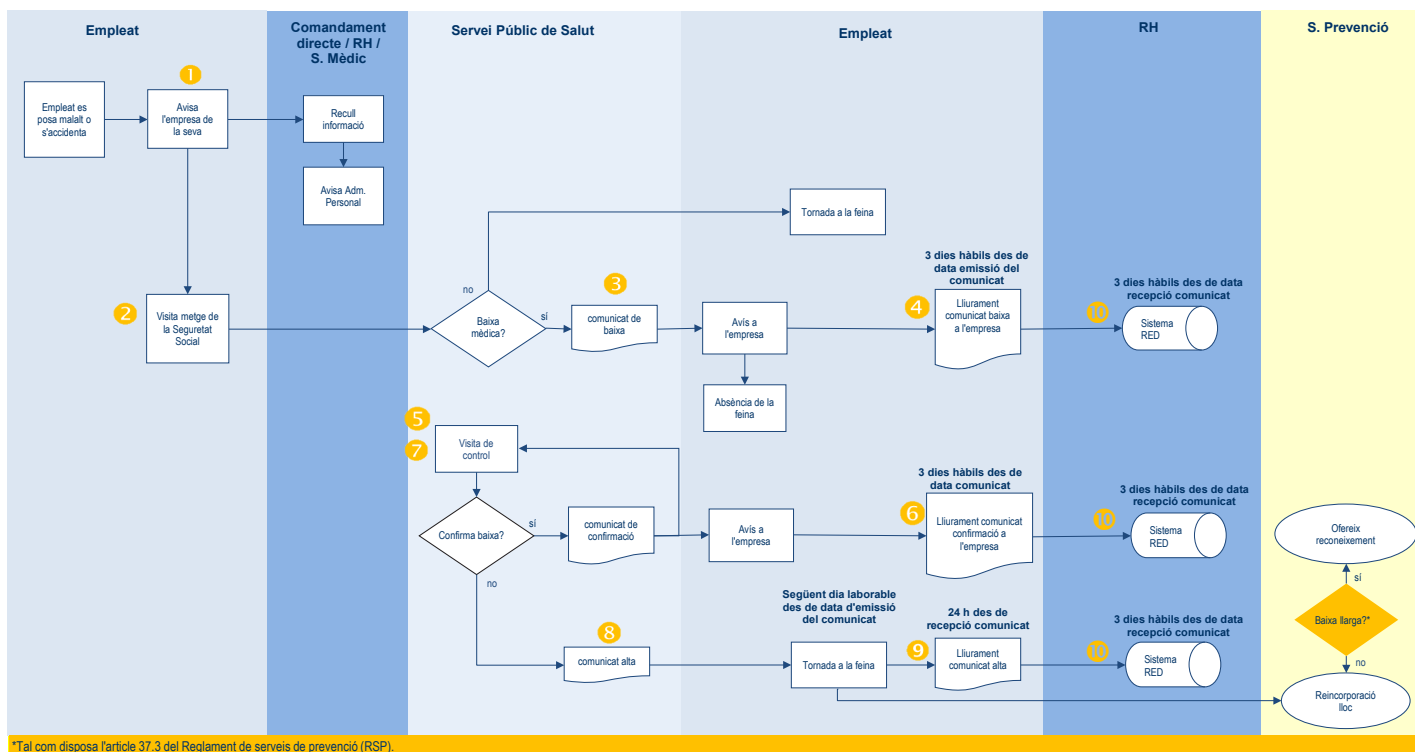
Empleat

Comandament directe / RH / S. Mèdic

Servei Públic de Salut

Empleat

RH

S. Prevenció

Empleat es posa malalt o s'accidenta

1

Avisa l'empresa de la seva

Recull informació

Avisa Adm. Personal

Tornada a la feina

no

2

Visita metge de la Seguretat Social

Baixa mèdica?

sí

3

comunicat de baixa

Avís a l'empresa

Absència de la feina

3 dies hàbils des de data emissió del comunicat

4

Lliurament comunicat baixa a l'empresa

3 dies hàbils des de data recepció comunicat

10

Sistema RED

5

7

Visita de control

Confirma baixa?

sí

comunicat de confirmació

Avís a l'empresa

3 dies hàbils des de data comunicat

6

Lliurament comunicat confirmació a l'empresa

3 dies hàbils des de data recepció comunicat

10

Sistema RED

Ofereix reconeixement

sí

Baixa llarga?*

no

no

8

comunicat alta

Següent dia laborable des de data d'emissió del comunicat

Tornada a la feina

24 h des de recepció comunicat

9

Lliurament comunicat alta

3 dies hàbils des de data recepció comunicat

10

Sistema RED

Reincorporació lloc

*Tal com disposa l'article 37.3 del Reglament de serveis de prevenció (RSP).